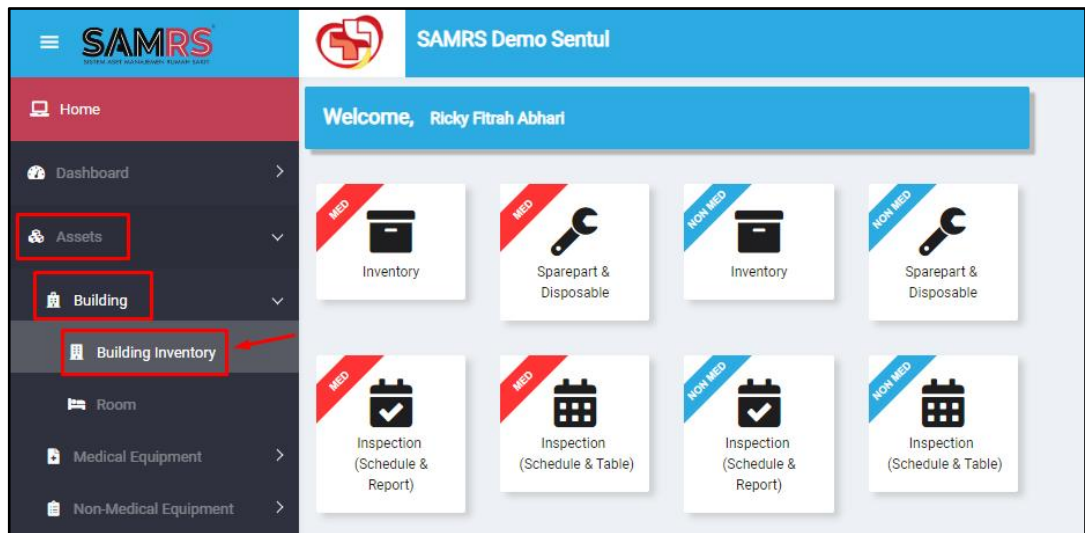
SAMRS
SISTEM ASET MANAJEMEN RUMAH SAKIT

SAMRS Demo Sentul

Home

Dashboard

Assets

Building

Building Inventory

Room

Medical Equipment

Non-Medical Equipment

Welcome, Ricky Fitrah Abhari

MED
Inventory

MED
Sparepart & Disposable

NON MED
Inventory

NON MED
Sparepart & Disposable

MED
Inspection (Schedule & Report)

MED
Inspection (Schedule & Table)

NON MED
Inspection (Schedule & Report)

NON MED
Inspection (Schedule & Table)